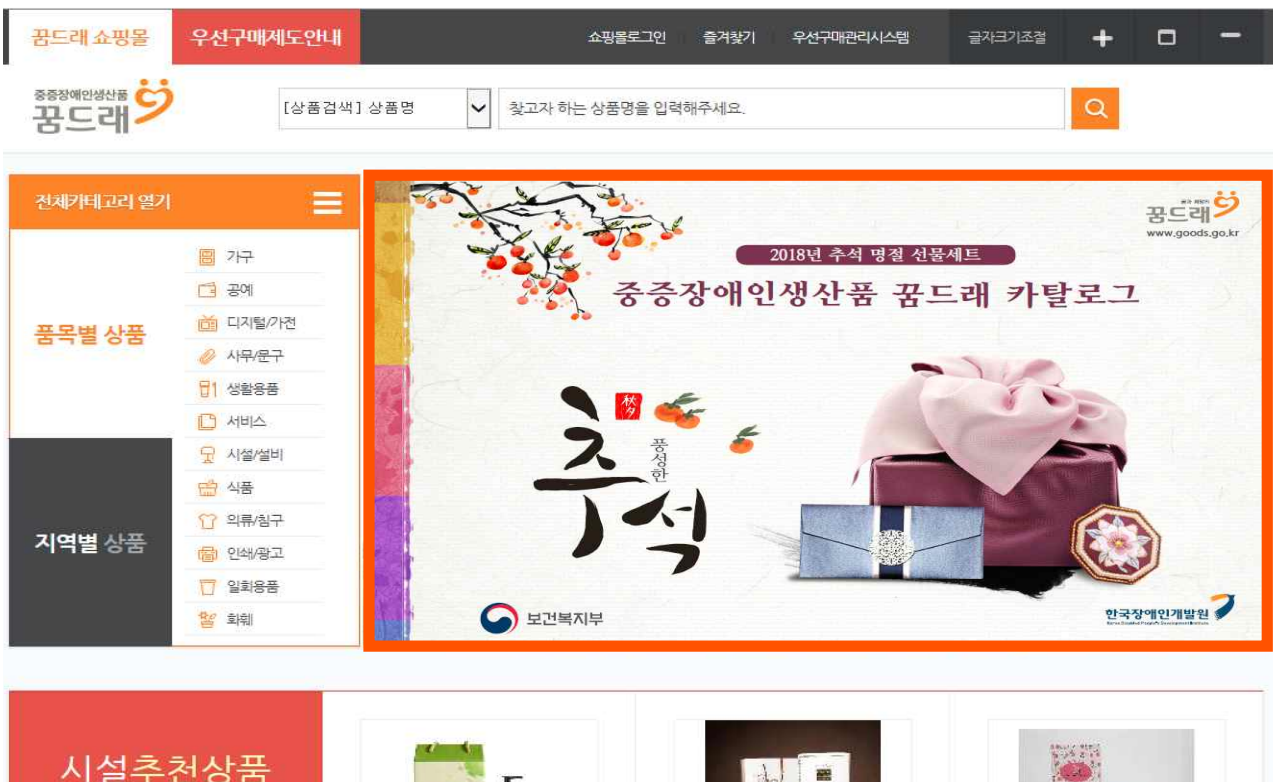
꿈드래 쇼핑몰 | 우선구매제도안내 | 쇼핑몰로그인 | 즐겨찾기 | 우선구매관리시스템 | 글자크기조절 | + | − 

중증장애인생산품 꿈드래

[상품검색] 상품명

찾고자 하는 상품명을 입력해주세요.

전체카테고리 열기

품목별 상품

가구
공예
디지털/가전
사무/문구
생활용품
서비스
시설/설비
식품
의류/침구
인쇄/광고
일회용품
화훼

지역별 상품

꿈드래
www.goods.go.kr

2018년 추석 명절 선물세트

중증장애인생산품 꿈드래 카탈로그

풍성한 추석

보건복지부

한국장애인개발원

시설추천상품